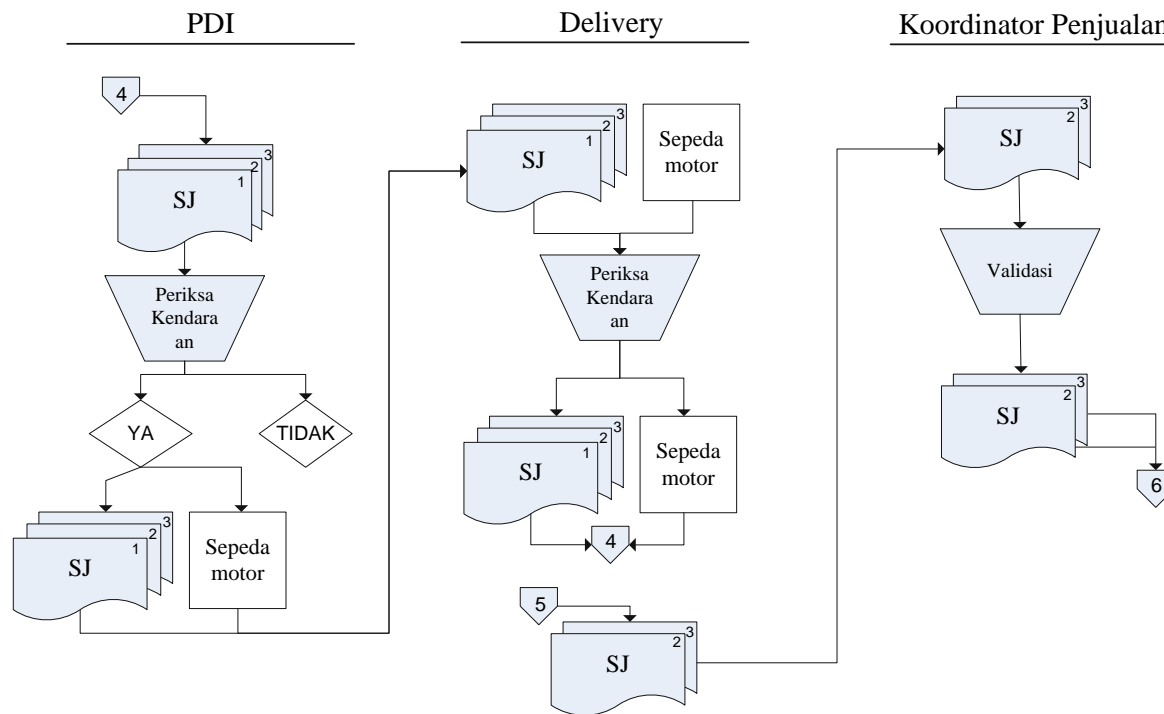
PDI

4

SJ 1 2 3

Periksa Kendara an

YA

TIDAK

SJ 1 2 3

Sepeda motor

Delivery

SJ 1 2 3

Sepeda motor

Periksa Kendara an

SJ 1 2 3

Sepeda motor

4

5

SJ 2 3

Koordinator Penjualan

SJ 2 3

Validasi

SJ 2 3

6